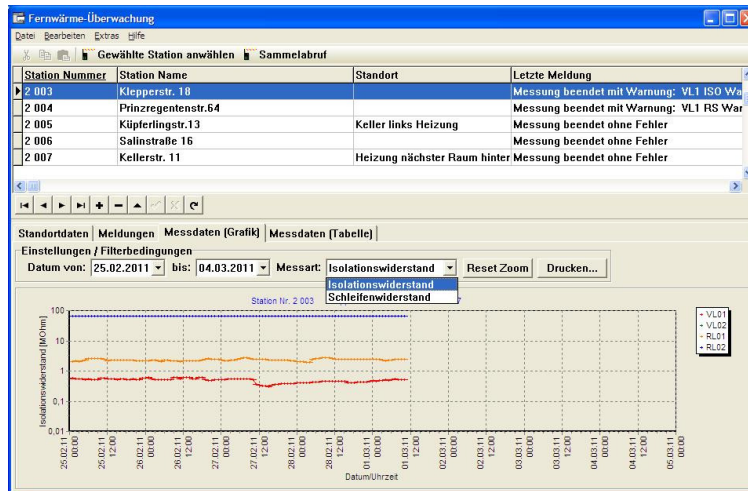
Fernwärme-Überwachung

Datei Bearbeiten Extras Hilfe

Gewählte Station anwählen Sammelabruf

| Station Nummer | Station Name | Standort | Letzte Meldung |
|---|---|---|---|
| 2 003 | Klepperstr. 18 | | Messung beendet mit Warnung: VL1 ISO Wa |
| 2 004 | Prinzregentenstr.64 | | Messung beendet mit Warnung: VL1 RS Wa |
| 2 005 | Küpferlingstr.13 | Keller links Heizung | Messung beendet ohne Fehler |
| 2 006 | Salinstraße 16 | | Messung beendet ohne Fehler |
| 2 007 | Kellerstr. 11 | Heizung nächster Raum hinter | Messung beendet ohne Fehler |

Standortdaten Meldungen Messdaten (Grafik) Messdaten (Tabelle)

Einstellungen / Filterbedingungen

Datum von: 25.02.2011 bis: 04.03.2011 Messart: Isolationswiderstand Reset Zoom Drucken...

Isolationswiderstand
Schleifenwiderstand

Station Nr. 2 003

100
10
1
0,1
0,01

Isolationswiderstand [MOhm]

- VL01
- VL02
- RL01
- RL02

25.02.11 00:00
25.02.11 12:00
26.02.11 00:00
26.02.11 12:00
27.02.11 00:00
27.02.11 12:00
28.02.11 00:00
28.02.11 12:00
01.03.11 00:00
01.03.11 12:00
02.03.11 00:00
02.03.11 12:00
03.03.11 00:00
03.03.11 12:00
04.03.11 00:00
04.03.11 12:00
05.03.11 00:00

Datum/Uhrzeit